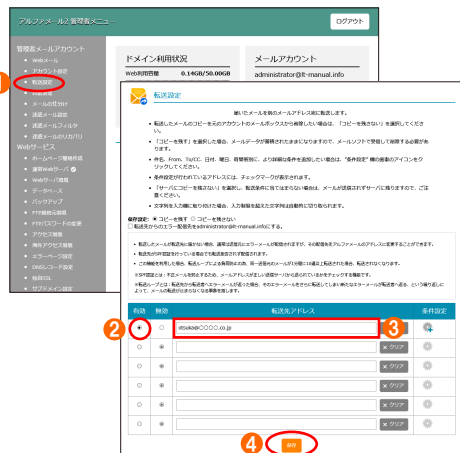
アルファメール2 管理者メニュー

ログアウト

管理&メールアカウント
Webメール
アカウント設定
転送設定
Web設定
メールの仕分け
迷惑メール設定
迷惑メールフィルタ
メールのリカバリ
Webサービス
ホームページ簡単作成
運用Webサーバ
Webサーバ情報
データベース
バックアップ
FTP接続先制限
FTPパスワードの変更
アクセス解析
海外アクセス制限
エラーページ設定
DNSレコード設定
独自SSL
サブドメイン設定

ドメイン利用状況
Web利用容量 0.14GB/50.00GB

メールアカウント
administrator@it-manual.info

1

転送設定

届いたメールを他のメールアドレス宛に転送します。

転送したメールのコピーを元のアカウントのメールボックスから削除したい場合は、「コピーを残さない」を選択してください。

「コピーを残す」を選択した場合、メールデータが蓄積されたままになりますので、メールソフトで受信して削除する必要があります。

件名、From、To/CC、日付、種別、容量等、より詳細な条件を追加したい場合は、"条件設定" 欄の歯車のアイコンをクリックしてください。

条件設定が行われているアドレスには、チェックマークが表示されます。

「サーバにコピーを残さない」を選択し、転送条件に当てはまらない場合は、メールが送信されずサーバに残りますので、ご注意ください。

文字列を入力欄に貼り付けた場合、入力制限を超えた文字列は自動的に切り取られます。

保存設定: ◉ コピーを残す ○ コピーを残さない
□ 転送先からのエラー配信先をadministrator@it-manual.infoにする。

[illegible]

| 有効 | 無効 | 転送先アドレス | | 条件設定 |
|---|---|---|---|---|
| ◉ | ○ | otsuka@○○○○.co.jp | クリア | |
| ○ | ◉ | | × クリア | |
| ○ | ◉ | | × クリア | |
| ○ | ◉ | | × クリア | |
| ○ | ◉ | | × クリア | |
| ○ | ◉ | | × クリア | |

2
3
4
保存